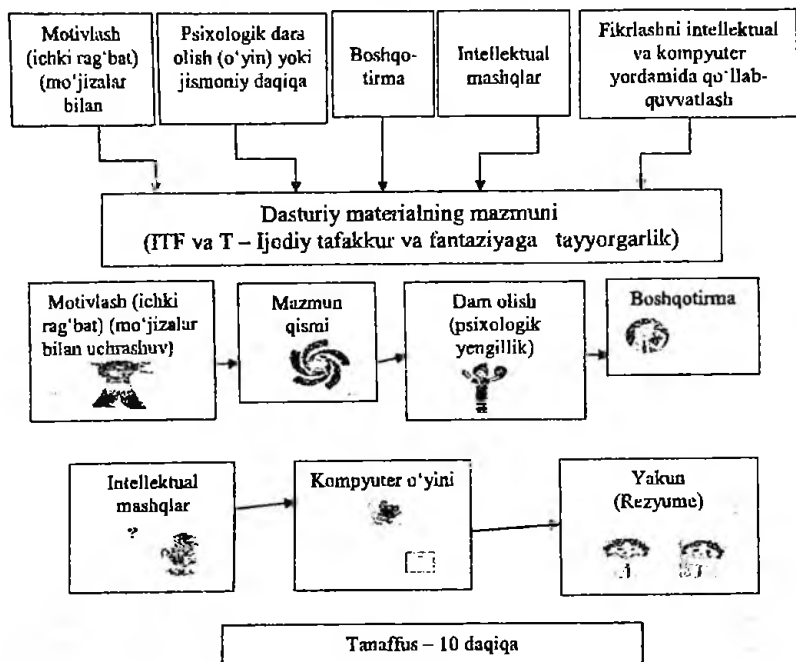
Motivlash (ichki rag'bat) (mo'jizalar bilan

Psixologik dam olish (o'yin) yoki jismoniy daqiqa

Boshqotirma

Intellektual mashqlar

Fikrlashni intellektual va kompyuter yordamida qo'llab-quvvatlash

Dasturiy materialning mazmuni (ITF va T – Ijodiy tafakkur va fantaziyaga tayyorgarlik)

Motivlash (ichki rag'bat) (mo'jizalar bilan uchrashuv)

Mazmun qismi

Dam olish (psixologik yengillik)

Boshqotirma

Intellektual mashqlar

?

Kompyuter o'yini

Yakun (Rezyume)

Tanaffus – 10 daqiqa